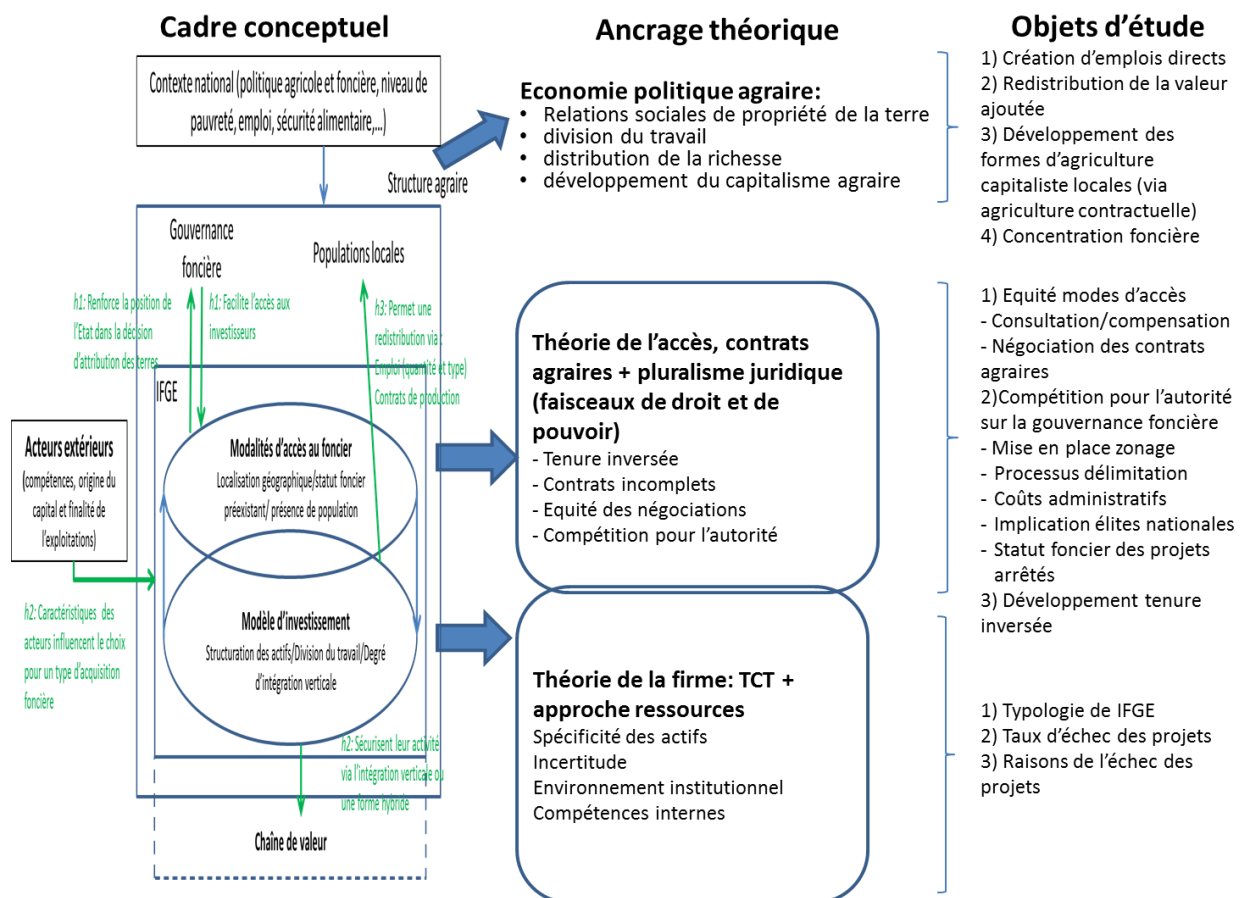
Cadre conceptuel

Ancrage théorique

Objets d'étude

Contexte national (politique agricole et foncière, niveau de pauvreté, emploi, sécurité alimentaire,...)

Structure agraire

Economie politique agraire:
• Relations sociales de propriété de la terre
• division du travail
• distribution de la richesse
• développement du capitalisme agraire

1) Création d'emplois directs
2) Redistribution de la valeur ajoutée
3) Développement des formes d'agriculture capitaliste locales (via agriculture contractuelle)
4) Concentration foncière

Gouvernance foncière

Populations locales

h1: Renforce la position de l'Etat dans la décision d'attribution des terres

h1: Facilite l'accès aux investisseurs

h3: Permet une redistribution via: Emploi (quantité et type) Contrats de production

IFGE

Acteurs extérieurs
(compétences, origine du capital et finalité de l'exploitations)

Modalités d'accès au foncier
Localisation géographique/statut foncier préexistant/ présence de population

Modèle d'investissement
Structuration des actifs/Division du travail/Degré d'intégration verticale

h2: Caractéristiques des acteurs influencent le choix pour un type d'acquisition foncière

h2: Sécurisent leur activité via l'intégration verticale ou une forme hybride

Chaîne de valeur

Théorie de l'accès, contrats agraires + pluralisme juridique (faisceaux de droit et de pouvoir)
- Tenure inversée
- Contrats incomplets
- Equité des négociations
- Compétition pour l'autorité

1) Equité modes d'accès
- Consultation/compensation
- Négociation des contrats agraires
2)Compétition pour l'autorité sur la gouvernance foncière
- Mise en place zonage
- Processus délimitation
- Coûts administratifs
- Implication élites nationales
- Statut foncier des projets arrêtés
3) Développement tenure inversée

Théorie de la firme: TCT + approche ressources
Spécificité des actifs
Incertitude
Environnement institutionnel
Compétences internes

1) Typologie de IFGE
2) Taux d'échec des projets
3) Raisons de l'échec des projets